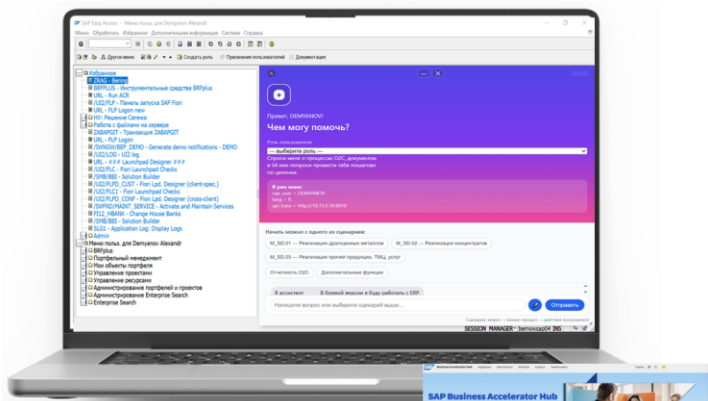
SAP Easy Access - Меню польз. для Demyanov Alexandr

Меню Обработать Избранное Дополнительная информация Система Справка

Другое меню Создать роль Присвоение пользователей Документация

Избранное
ZRAG - Bening
BRFPLUS - Инструментальные средства BRFplus
URL - Run ACR
/UI2/FLP - Панель запуска SAP Fiori
URL - FLP Logon new
HУ: Решение Сапежа
Работа с файлами на сервере
ZABAPGIT - Транзакция ZABAPGIT
URL - FLP Logon
/SWNDM/BEF_DEMO - Generate demo notifications - DEMO
/UI2/LOG - UI2 log
URL - ### Launchpad Designer ###
/UI2/FLC - Fiori Launchpad Checks
/SMB/BBE - Solution Builder
URL - ### Launchpad Designer ###
/UI2/FLPD_CUST - Fiori Lpd. Designer (client-spec.)
/UI2/FLC1 - Fiori Launchpad Checks
/UI2/FLPD_CONF - Fiori Lpd. Designer (cross-client)
/SWPM/MAINT_SERVICE - Activate and Maintain Services
FI12_HBANK - Change House Banks
/SMB/BBE - Solution Builder
SLG1 - Application Log: Display Logs
Admin
Меню польз. для Demyanov Alexandr
BRFplus
Портфельный менеджмент
Мои объекты портфеля
Управление проектами
Управление ресурсами
Администрирование портфелей и проектов
Администрирование Enterprise Search
Enterprise Search

Привет, DEMYANOV!
Чем могу помочь?
Роль пользователя
— выберите роль —
Спроси меня о процессах O2C, документах в S4 или попроси провести тебя пошагово по цепочке.

Я уже знаю:
sap_user = DEMYANOV
lang = R
api_base = http://10.10.0.36:8010

Начать можно с одного из сценариев:
M_SD.01 — Реализация драгоценных металлов
M_SD.02 — Реализация концентратов
M_SD.03 — Реализация прочей продукции, ТМЦ, услуг
Отчетность O2C
Дополнительные функции

Я ассистент
В боевой версии я буду работать с ERP

Напишите вопрос или выберите сценарий выше...
Отправить

SESSION MANAGER benovsap04 INS

SAP Business Accelerator Hub